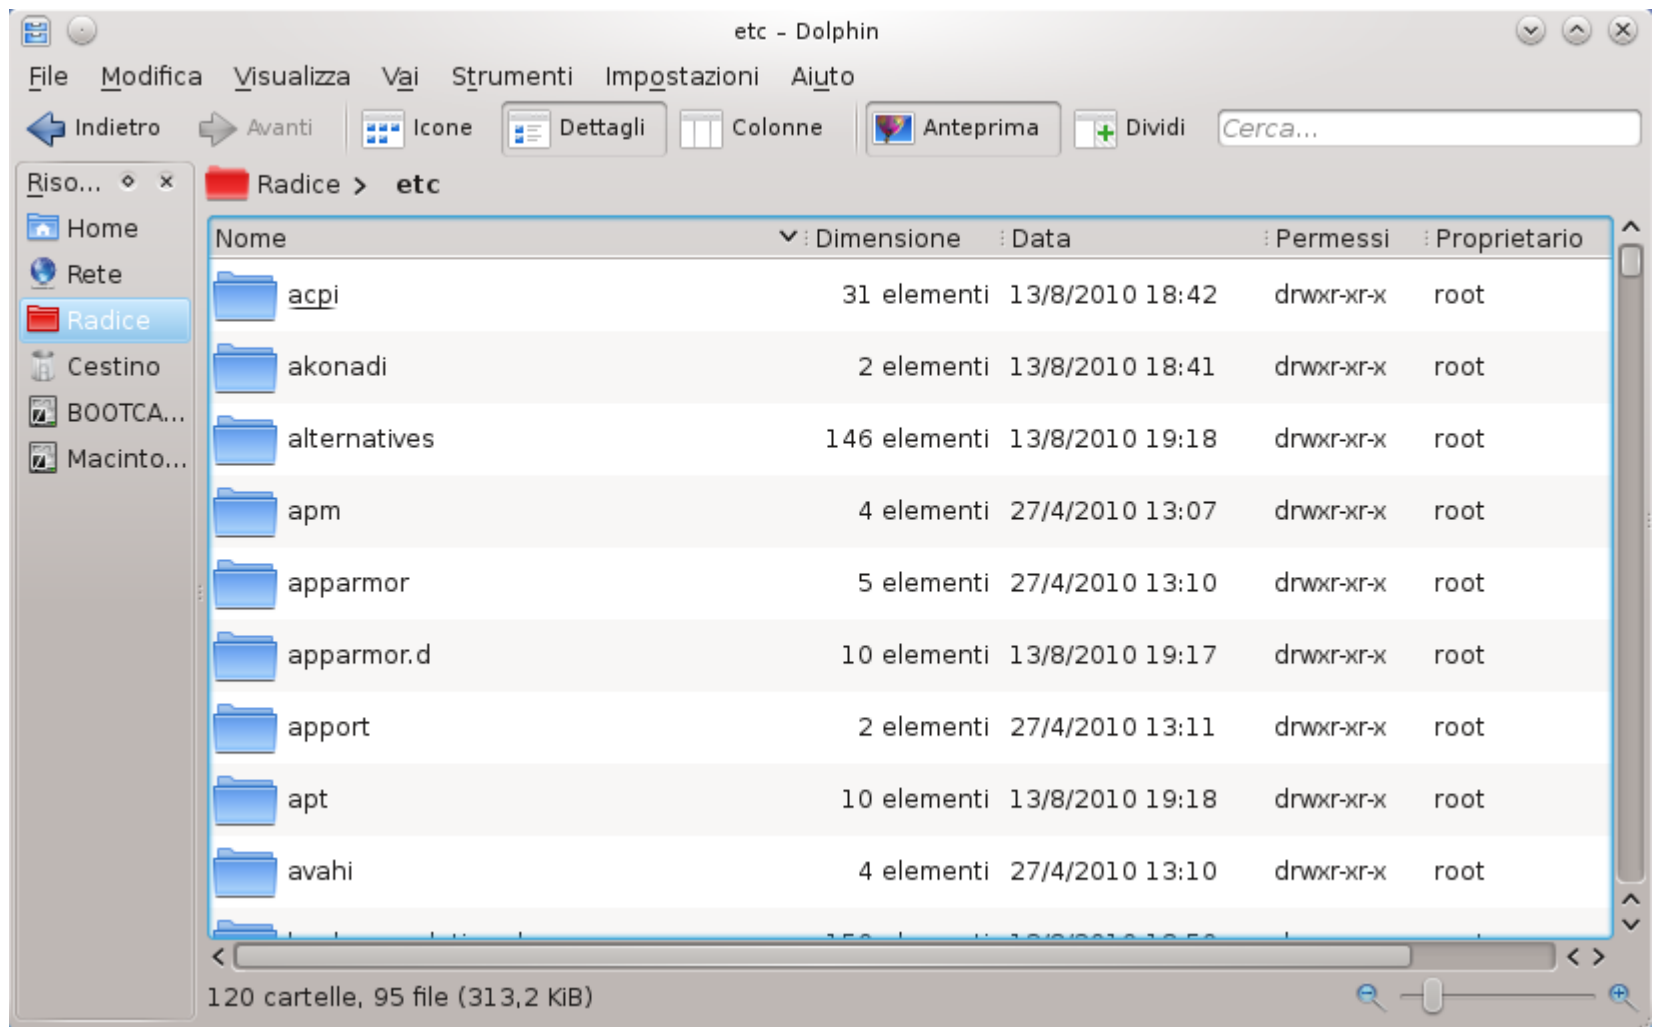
etc – Dolphin

File Modifica Visualizza Vai Strumenti Impostazioni Aiuto

Indietro Avanti Icone Dettagli Colonne Anteprima Dividi Cerca...

Riso...

Home
Rete
Radice
Cestino
BOOTCA...
Macinto...

Radice > etc

| Nome | Dimensione | Data | Permessi | Proprietario |
|---|---|---|---|---|
| acpi | 31 elementi | 13/8/2010 18:42 | drwxr-xr-x | root |
| akonadi | 2 elementi | 13/8/2010 18:41 | drwxr-xr-x | root |
| alternatives | 146 elementi | 13/8/2010 19:18 | drwxr-xr-x | root |
| apm | 4 elementi | 27/4/2010 13:07 | drwxr-xr-x | root |
| apparmor | 5 elementi | 27/4/2010 13:10 | drwxr-xr-x | root |
| apparmor.d | 10 elementi | 13/8/2010 19:17 | drwxr-xr-x | root |
| apport | 2 elementi | 27/4/2010 13:11 | drwxr-xr-x | root |
| apt | 10 elementi | 13/8/2010 19:18 | drwxr-xr-x | root |
| avahi | 4 elementi | 27/4/2010 13:10 | drwxr-xr-x | root |
| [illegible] | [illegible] | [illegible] | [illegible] | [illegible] |

120 cartelle, 95 file (313,2 KiB)